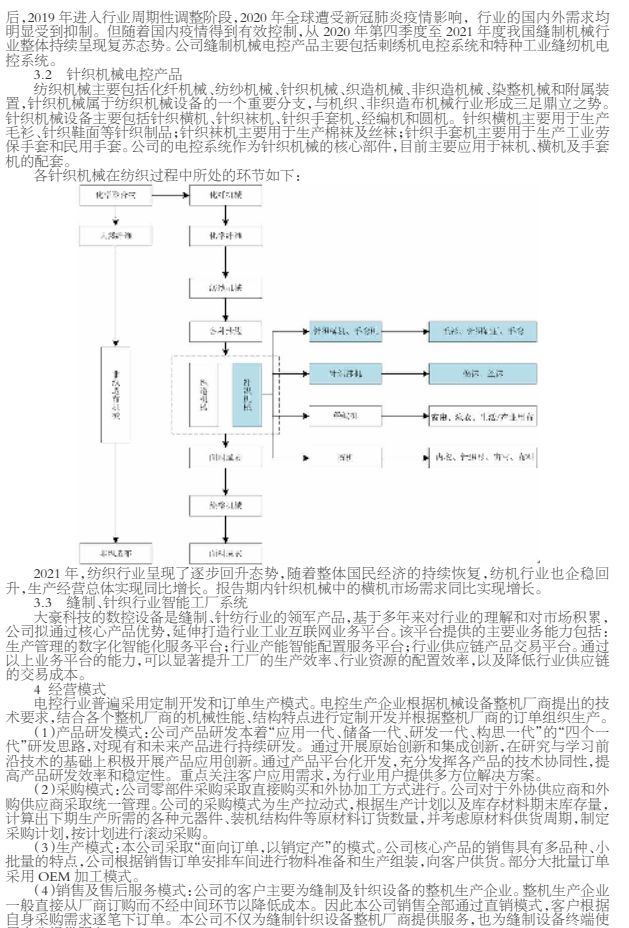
后，2019 年进入行业周期性调整阶段，2020 年全球遭受新冠肺炎疫情影响，行业的国内外需求均明显受到抑制。但随着国内疫情得到有效控制，从 2020 年第四季度至 2021 年度我国缝制机械行业整体持续呈现复苏态势。公司缝制机械电控产品主要包括衬绣机电控系统和特种工业缝纫机电控系统。

3.2 针织机械电控产品

纺织机械主要包括化纤机械、纺纱机械、针织机械、织造机械、非织造机械、染整机械和附属装置，针织机械属于纺织机械设备的一个重要分支，与机织、非织造布机械行业形成三足鼎立之势。针织机械设备主要包括针织横机、针织袜机、针织手套机、经编机和圆机。针织横机主要用于生产毛衫、针织鞋面等针织制品；针织袜机主要用于生产棉袜及丝袜；针织手套机主要用于生产工业劳保手套和民用手套。公司的电控系统作为针织机械的核心部件，目前主要应用于袜机、横机及手套机的配套。

各针织机械在纺织过程中所处的环节如下：

化学纤维 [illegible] | 棉花 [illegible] | 天然纤维 | 化学纤维 | 纺纱机械 | 纺纱 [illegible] | 针织横机、手套机 | 毛衫、针织鞋面、手套 | 针织袜机 | 棉袜、丝袜 | 织造机械 | 纺织机械 | 针织机械 | 圆纬机 | 家纺、床品、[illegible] | 印染 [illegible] | 缝制 | 内衣、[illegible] | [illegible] | 染整机械 | 针织 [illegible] | 服装 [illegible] | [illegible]

2021 年，纺织行业呈现了逐步回升态势，随着整体国民经济的持续恢复，纺机行业也企稳回升，生产经营总体实现同比增长。报告期内针织机械中横机市场需求同比实现增长。

3.3 缝制、针织行业智能工厂系统

大豪科技的数控设备是缝制、针织行业的领军产品，基于多年来对行业的理解和对市场积累，公司拟通过核心产品优势，延伸打造行业工业互联网业务平台。该平台提供的主要业务能力包括：生产管理的数字化智能化服务平台；行业产能智能配置服务平台；行业供应链产品交易平台。通过以上业务平台的能力，可以显著提升工厂的生产效率、行业资源的配置效率，以及降低行业供应链的交易成本。

4 经营模式

电控行业普遍采用定制开发和订单生产模式。电控生产企业根据机械设备整机厂商提出的技术要求，结合各个整机厂商的机械性能、结构特点进行定制开发并根据整机厂商的订单组织生产。

（1）产品研发模式：公司产品研发本着"应用一代、储备一代、研发一代、构思一代"的"四个一代"研发思路，对现有和未来产品进行持续研发。通过开展原始创新和集成创新，在研究与学习前沿技术的基础上积极开展产品应用创新。通过产品平台化开发，充分发挥各产品的技术协同性，提高产品研发效率和稳定性。重点关注客户应用需求，为行业用户提供多方位解决方案。

（2）采购模式：公司零部件采购采取直接购买和外协加工方式进行。公司对于外协供应商和外购供应商采取统一管理。公司的采购模式为生产拉动式，根据生产计划以及库存材料期末库存量，计算出下期生产所需的各种元器件、装机结构件等原材料订货数量，并考虑原材料供货周期，制定采购计划，按计划进行滚动采购。

（3）生产模式：本公司采取"面向订单，以销定产"的模式。公司核心产品的销售具有多品种、小批量的特点，公司根据销售订单安排车间进行物料准备和生产组装，向客户供货。部分大批量订单采用 OEM 加工模式。

（4）销售及售后服务模式：公司的客户主要为缝制及针织设备的整机生产企业。整机生产企业一般直接从厂商订购而不经中间环节以降低成本。因此本公司销售全部通过直销模式，客户根据自身采购需求逐笔下订单。本公司不仅为缝制针织设备整机厂商提供服务，也为缝制设备终端使